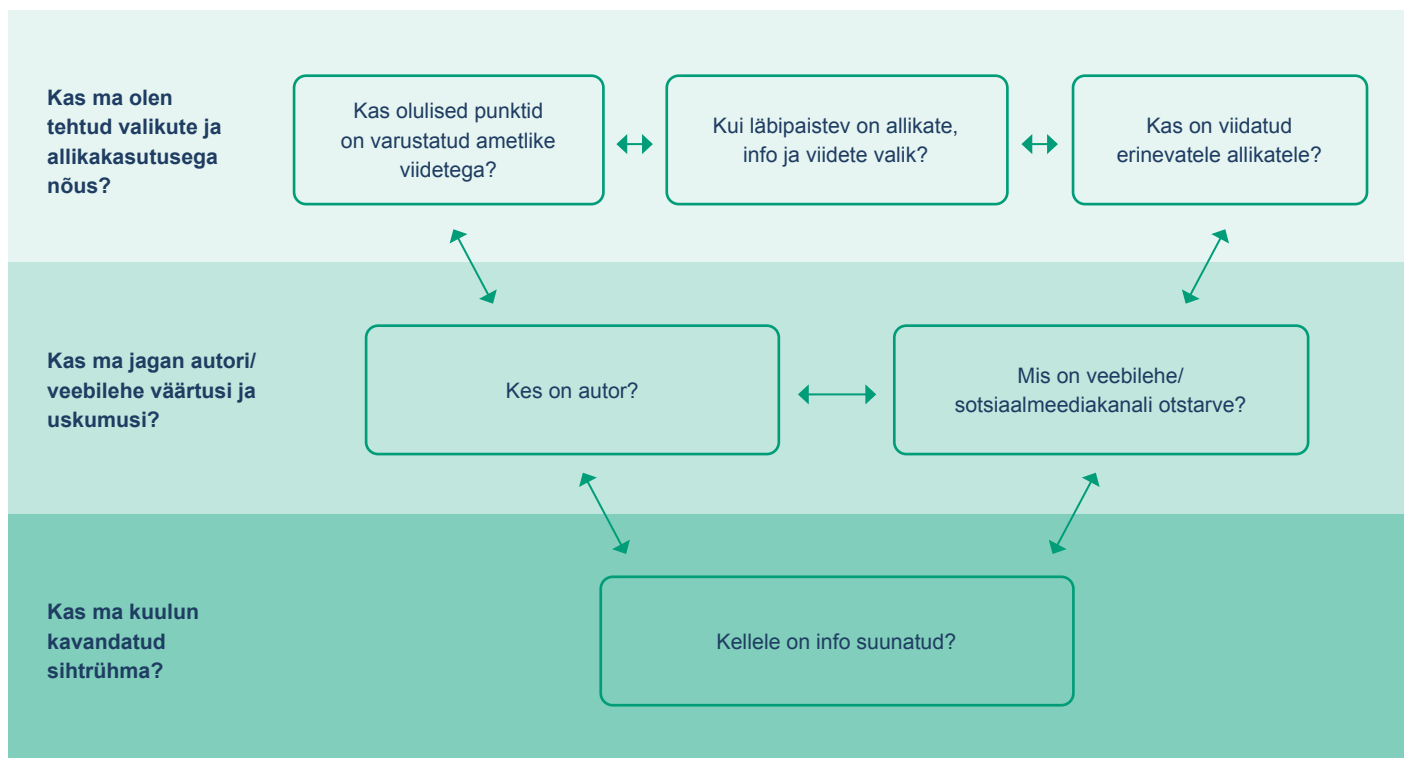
Kas ma olen tehtud valikute ja allikakasutusega nõus?

Kas olulised punktid on varustatud ametlike viidetega?

Kui läbipaistev on allikate, info ja viidete valik?

Kas on viidatud erinevatele allikatele?

Kas ma jagan autori/ veebilehe väärtusi ja uskumusi?

Kes on autor?

Mis on veebilehe/ sotsiaalmeediakanali otstarve?

Kas ma kuulun kavandatud sihtrühma?

Kellele on info suunatud?